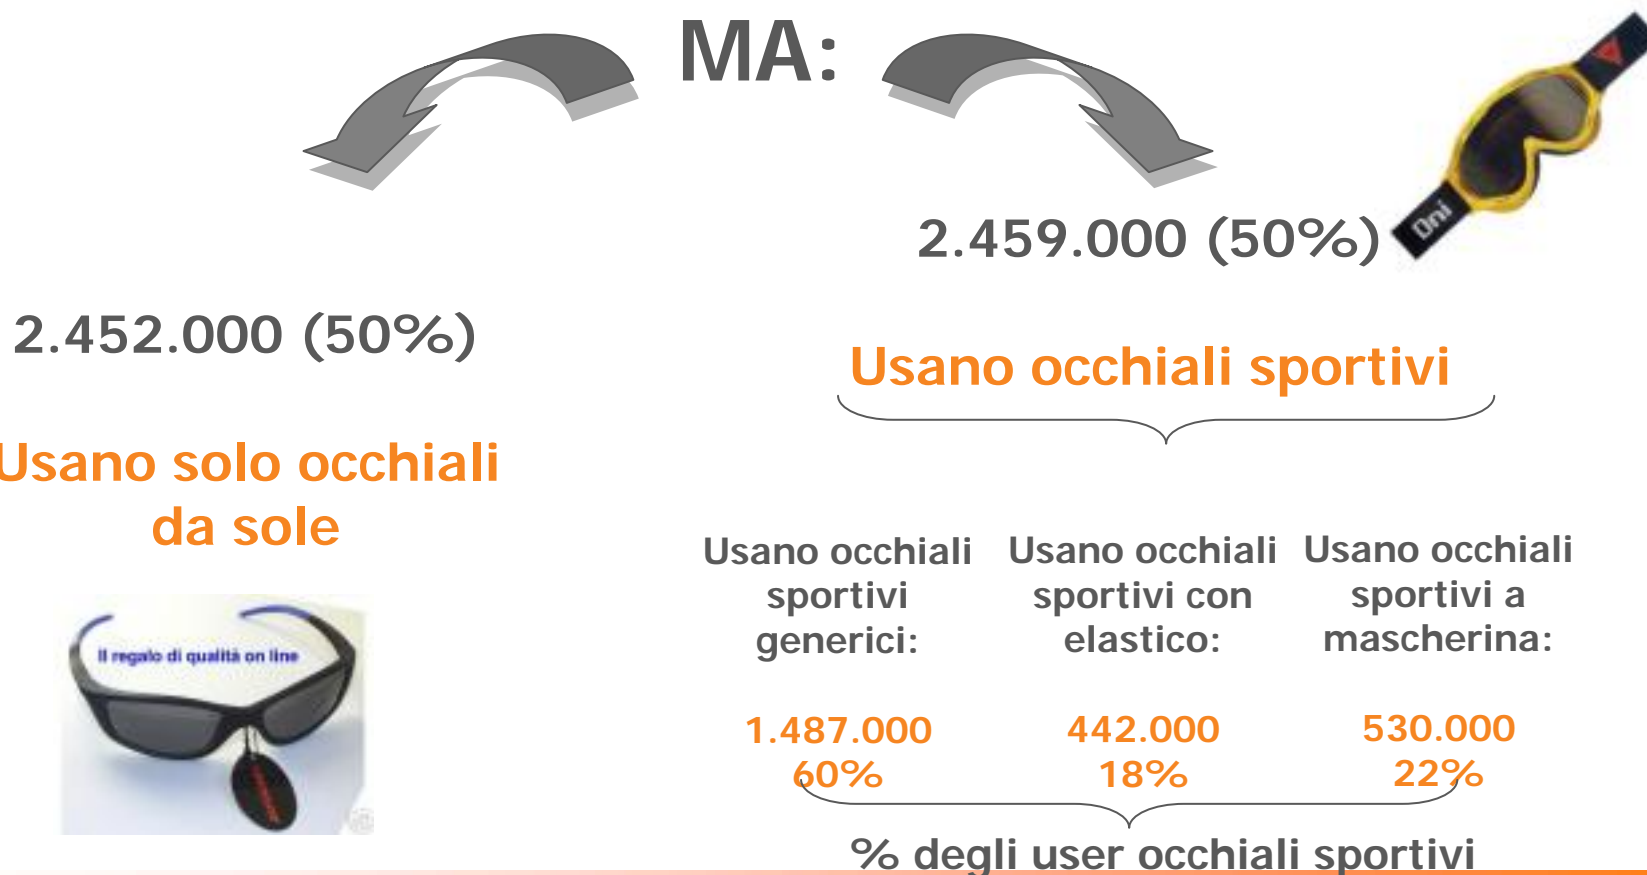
MA:

2.459.000 (50%)

2.452.000 (50%)

Usano occhiali sportivi

Usano solo occhiali da sole

Il regalo di qualità on line

Usano occhiali sportivi generici:

1.487.000
60%

Usano occhiali sportivi con elastico:

442.000
18%

Usano occhiali sportivi a mascherina:

530.000
22%

% degli user occhiali sportivi